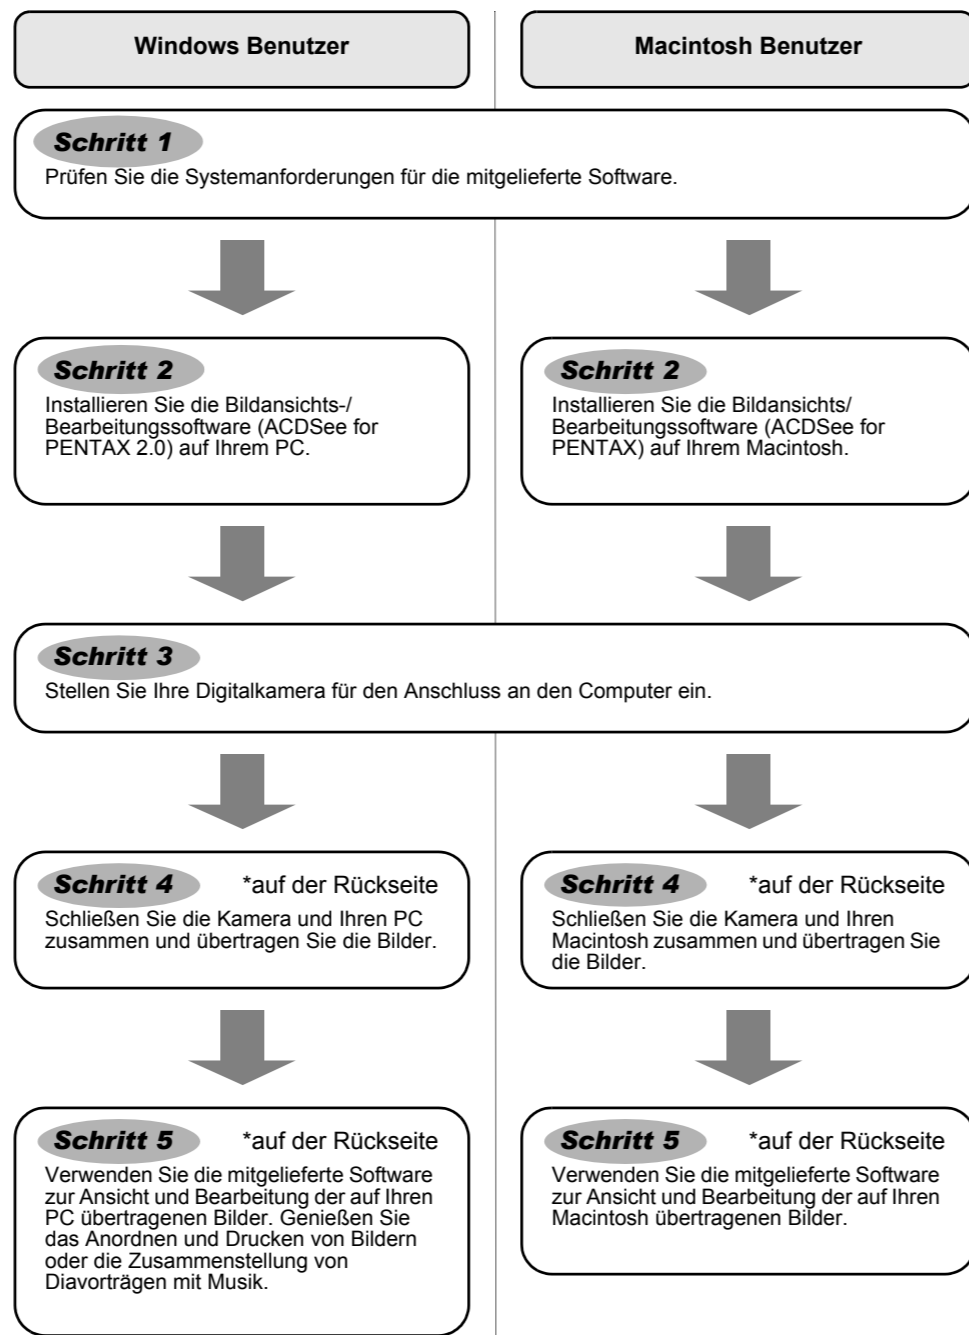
Windows Benutzer

Macintosh Benutzer

Schritt 1
Prüfen Sie die Systemanforderungen für die mitgelieferte Software.

Schritt 2
Installieren Sie die Bildansichts-/ Bearbeitungssoftware (ACDSee for PENTAX 2.0) auf Ihrem PC.

Schritt 2
Installieren Sie die Bildansichts/ Bearbeitungssoftware (ACDSee for PENTAX) auf Ihrem Macintosh.

Schritt 3
Stellen Sie Ihre Digitalkamera für den Anschluss an den Computer ein.

Schritt 4 *auf der Rückseite
Schließen Sie die Kamera und Ihren PC zusammen und übertragen Sie die Bilder.

Schritt 4 *auf der Rückseite
Schließen Sie die Kamera und Ihren Macintosh zusammen und übertragen Sie die Bilder.

Schritt 5 *auf der Rückseite
Verwenden Sie die mitgelieferte Software zur Ansicht und Bearbeitung der auf Ihren PC übertragenen Bilder. Genießen Sie das Anordnen und Drucken von Bildern oder die Zusammenstellung von Diavorträgen mit Musik.

Schritt 5 *auf der Rückseite
Verwenden Sie die mitgelieferte Software zur Ansicht und Bearbeitung der auf Ihren Macintosh übertragenen Bilder.